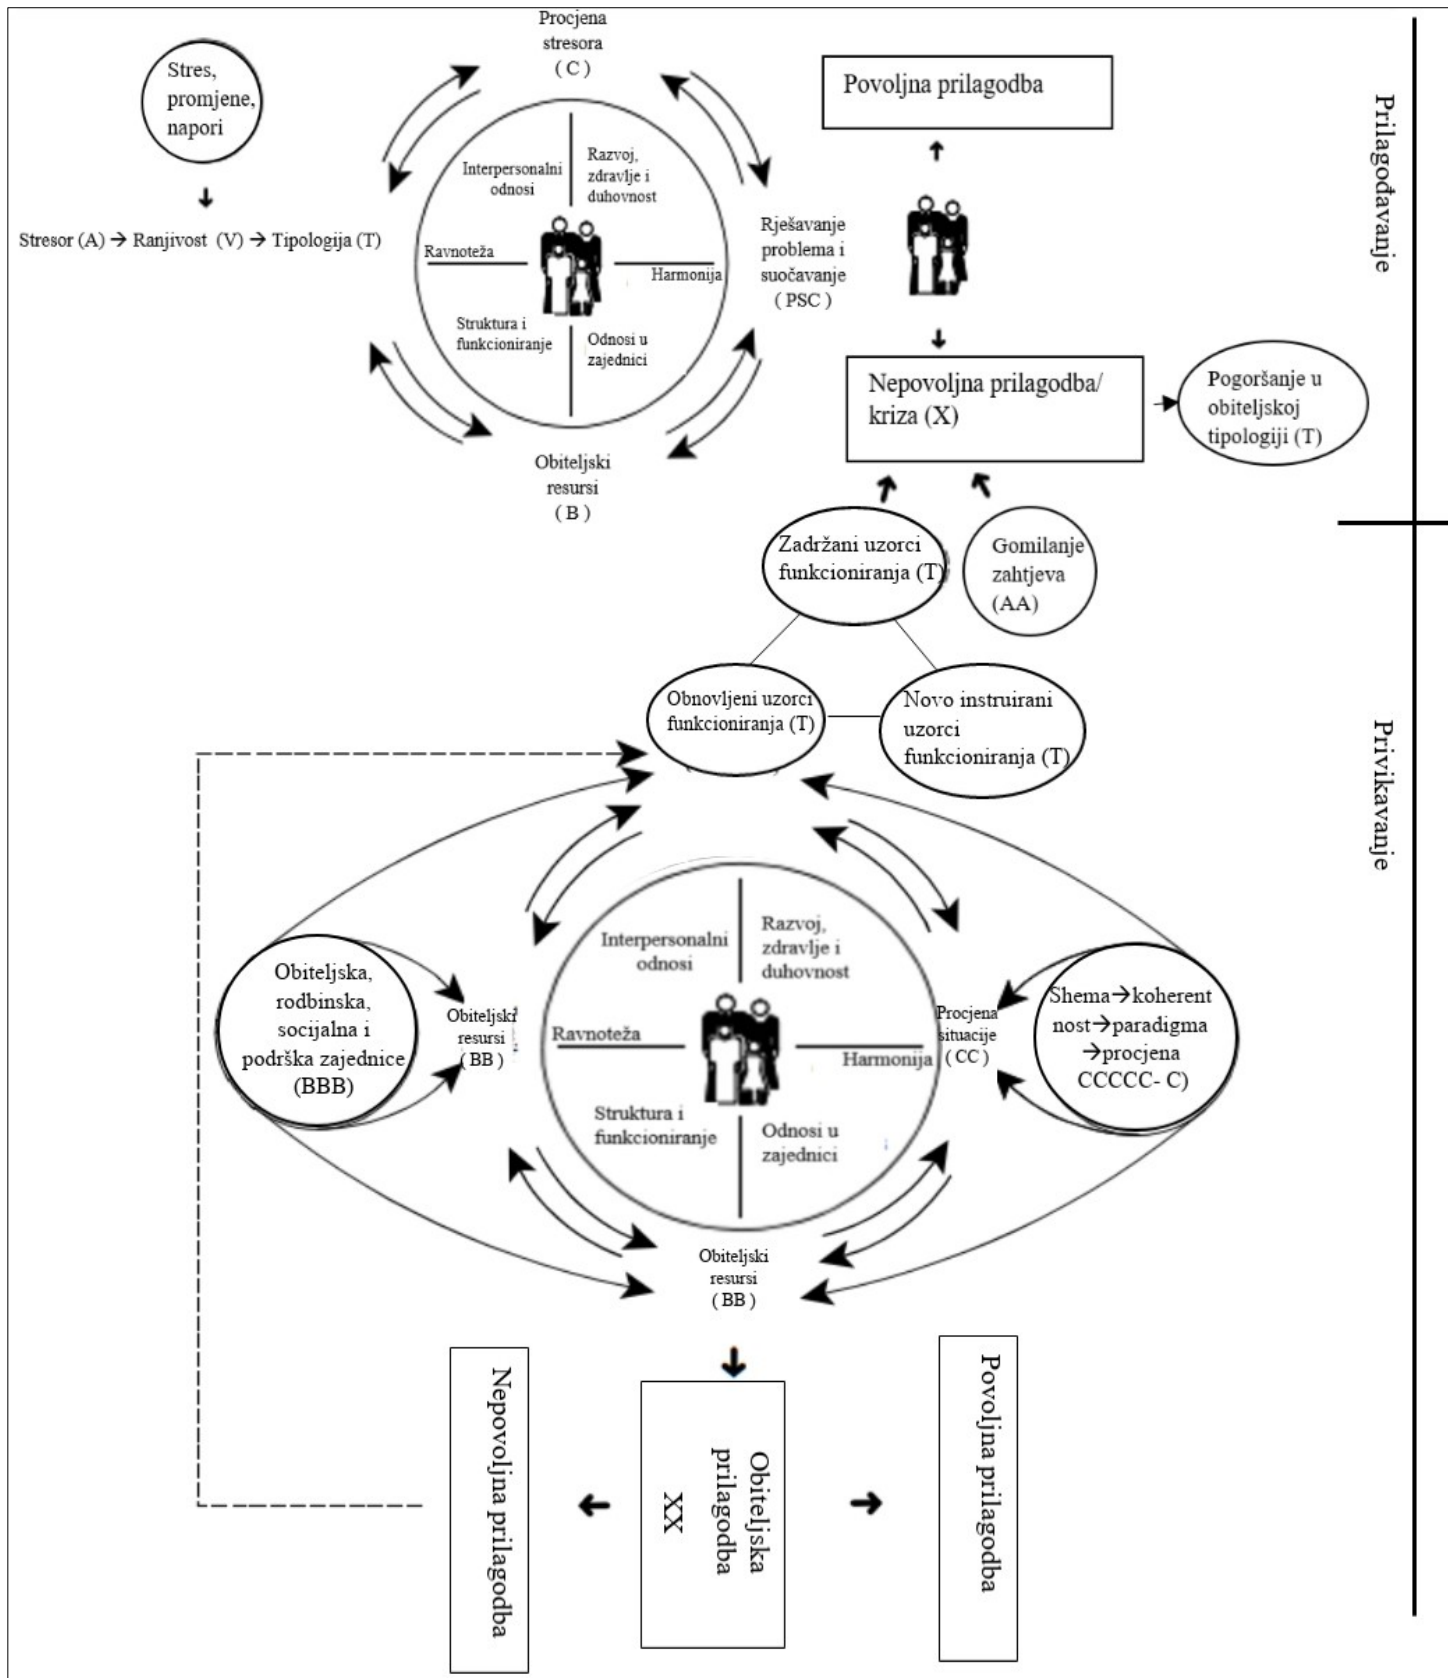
Stres, promjene, napori

Stresor (A) → Ranjivost (V) → Tipologija (T)

Procjena stresora ( C )

Interpersonalni odnosi

Razvoj, zdravlje i duhovnost

Ravnoteža

Harmonija

Struktura i funkcioniranje

Odnosi u zajednici

Rješavanje problema i suočavanje ( PSC )

Obiteljski resursi ( B )

Povoljna prilagodba

Nepovoljna prilagodba/ kriza (X)

Pogoršanje u obiteljskoj tipologiji (T)

Prilagođavanje

Zadržani uzorci funkcioniranja (T)

Gomilanje zahtjeva (AA)

Obnovljeni uzorci funkcioniranja (T)

Novo instruirani uzorci funkcioniranja (T)

Privikavanje

Obiteljska, rodbinska, socijalna i podrška zajednice (BBB)

Obiteljski resursi ( BB )

Interpersonalni odnosi

Razvoj, zdravlje i duhovnost

Ravnoteža

Harmonija

Struktura i funkcioniranje

Odnosi u zajednici

Procjena situacije ( CC )

Shema→koherentnost→paradigma →procjena CCCCC- C)

Obiteljski resursi ( BB )

Nepovoljna prilagodba

Obiteljska prilagodba XX

Povoljna prilagodba